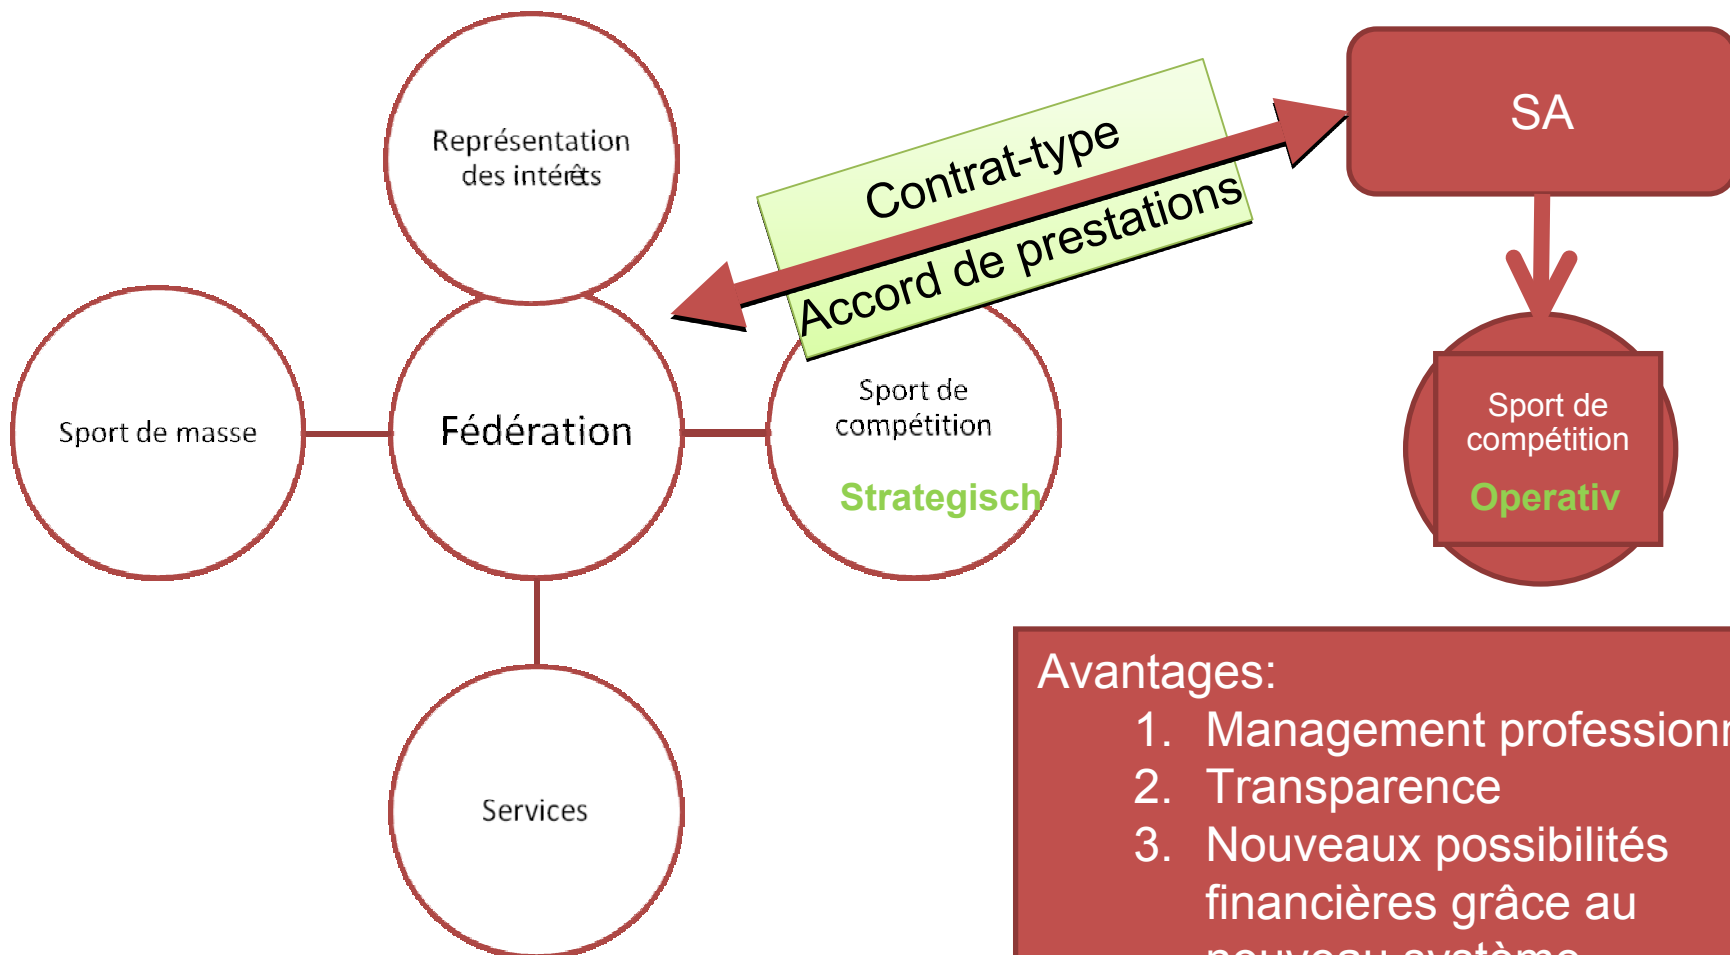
Représentation des intérêts

Contrat-type

Accord de prestations

SA

Sport de masse

Fédération

Sport de compétition

Strategisch

Sport de compétition

Operativ

Services

Avantages:
1. Management professionn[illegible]
2. Transparence
3. Nouveaux possibilités financières grâce au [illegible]